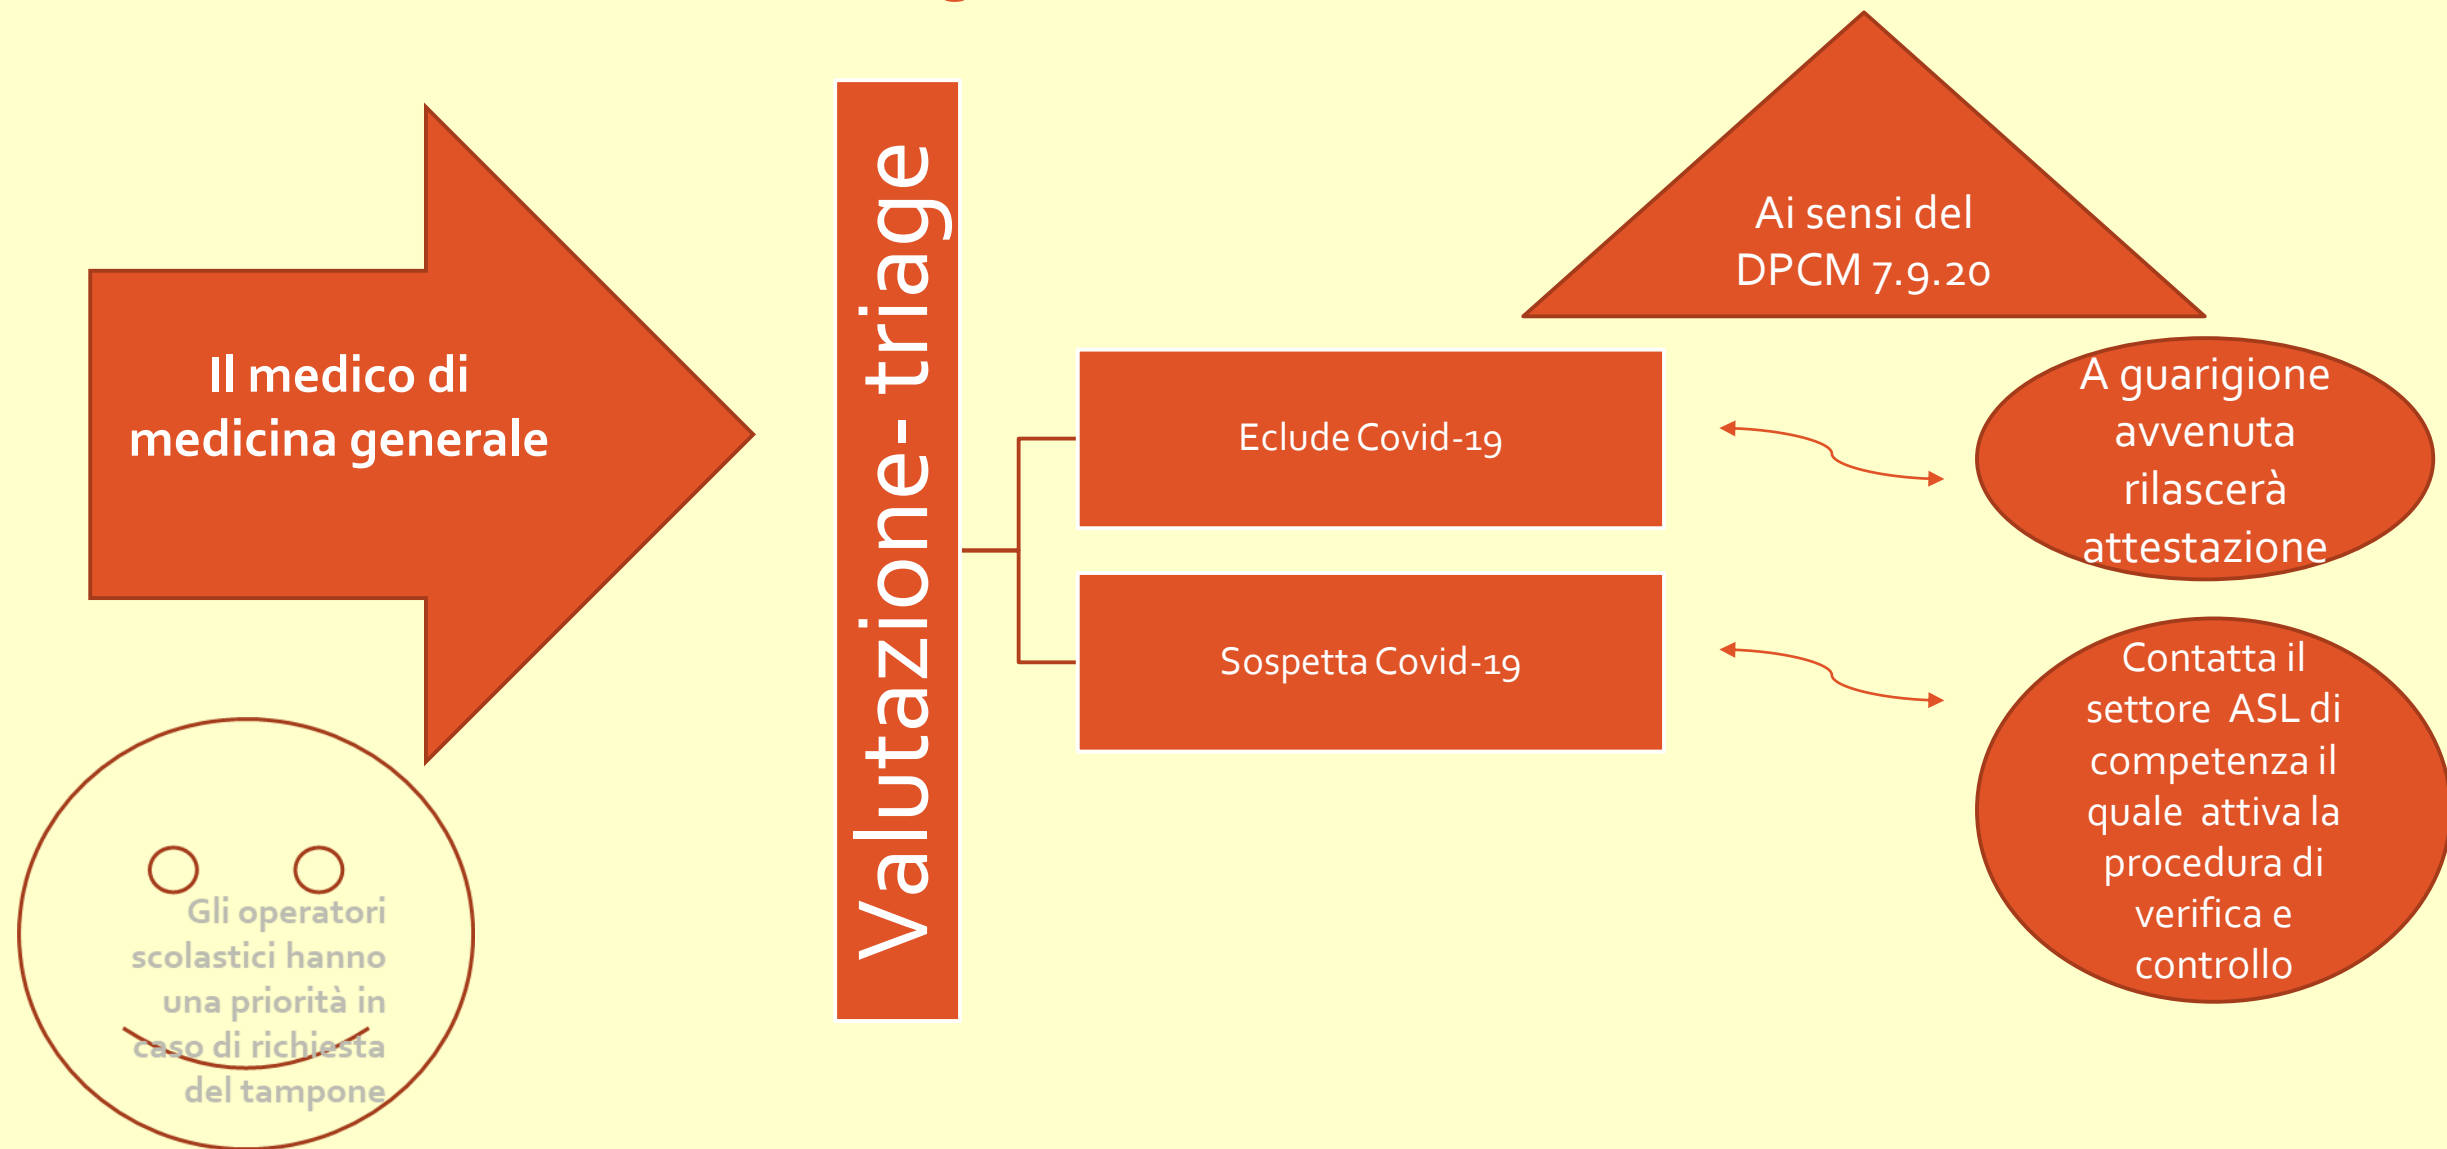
Il medico di medicina generale

Gli operatori scolastici hanno una priorità in caso di richiesta del tampone

Valutazione- triage

Eclude Covid-19

Sospetta Covid-19

Ai sensi del DPCM 7.9.20

A guarigione avvenuta rilascerà attestazione

Contatta il settore ASL di competenza il quale attiva la procedura di verifica e controllo